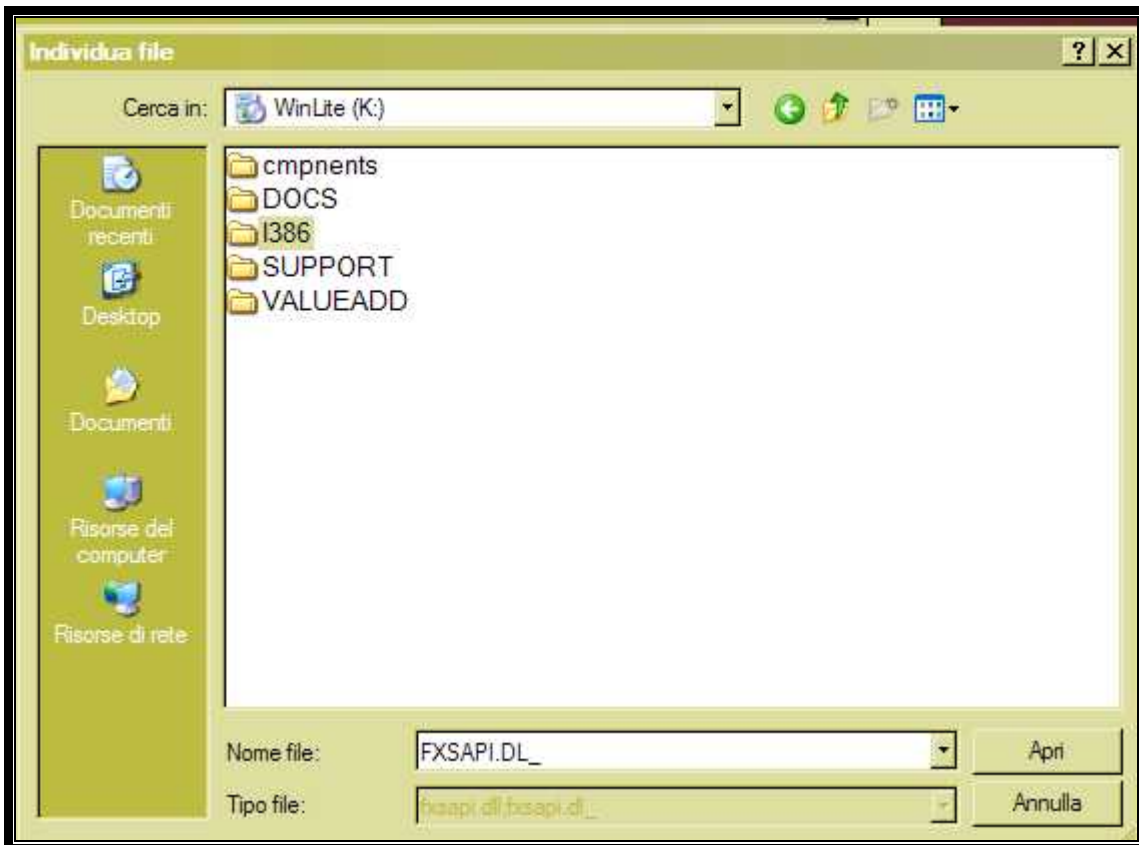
Individua file

?

X

Cerca in: WinLite (K:)

Documenti recenti

Desktop

Documenti

Risorse del computer

Risorse di rete

cmpnents

DOCS

I386

SUPPORT

VALUEADD

Nome file: FXSAPI.DL_

Tipo file: fxsapi.dll;fxsapi.dl_

Apri

Annulla